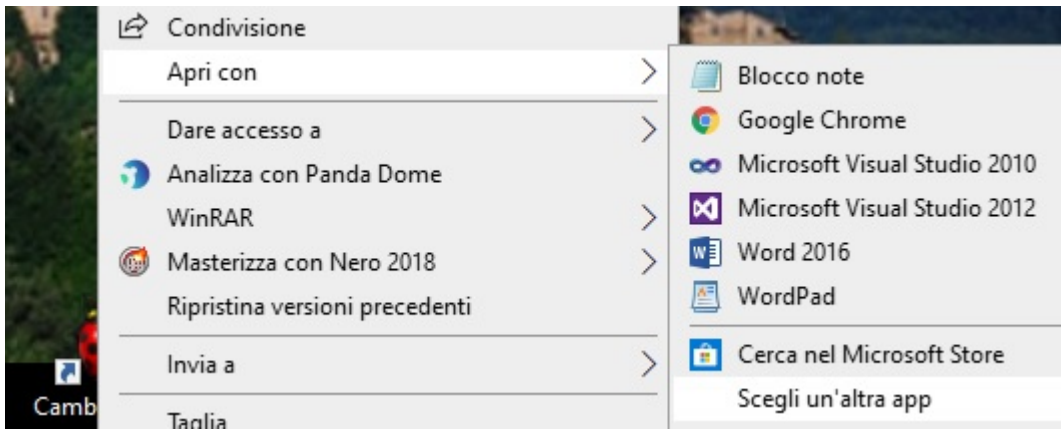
Condivisione
Apri con
Dare accesso a
Analizza con Panda Dome
WinRAR
Masterizza con Nero 2018
Ripristina versioni precedenti
Invia a
Taglia

Blocco note
Google Chrome
Microsoft Visual Studio 2010
Microsoft Visual Studio 2012
Word 2016
WordPad
Cerca nel Microsoft Store
Scegli un'altra app

Camb